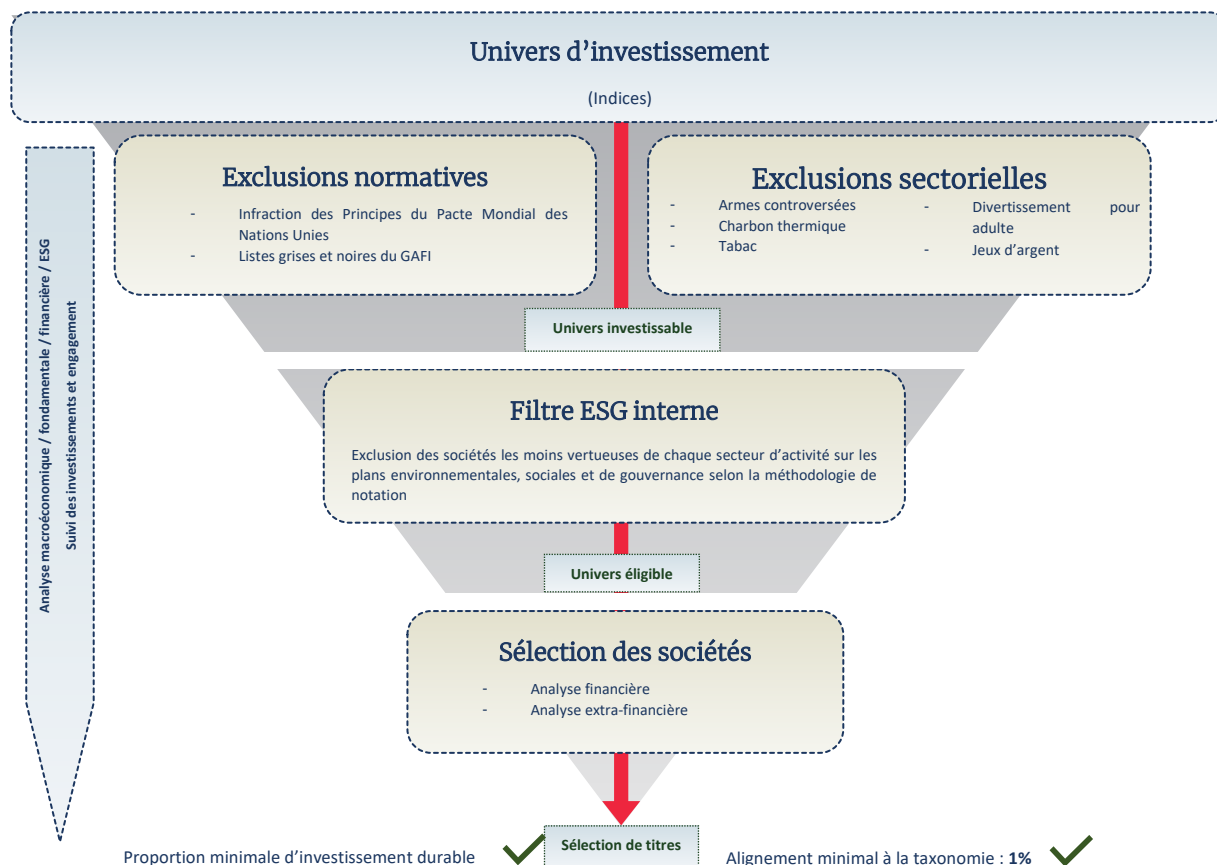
Univers d’investissement

(Indices)

Analyse macroéconomique / fondamentale / financière / ESG
Suivi des investissements et engagement

Exclusions normatives

- Infraction des Principes du Pacte Mondial des Nations Unies
- Listes grises et noires du GAFI

Exclusions sectorielles

- Armes controversées
- Charbon thermique
- Tabac
- Divertissement pour adulte
- Jeux d’argent

Univers investissable

Filtre ESG interne

Exclusion des sociétés les moins vertueuses de chaque secteur d’activité sur les plans environnementales, sociales et de gouvernance selon la méthodologie de notation

Univers éligible

Sélection des sociétés

- Analyse financière
- Analyse extra-financière

Proportion minimale d’investissement durable

Sélection de titres

Alignement minimal à la taxonomie : **1%**